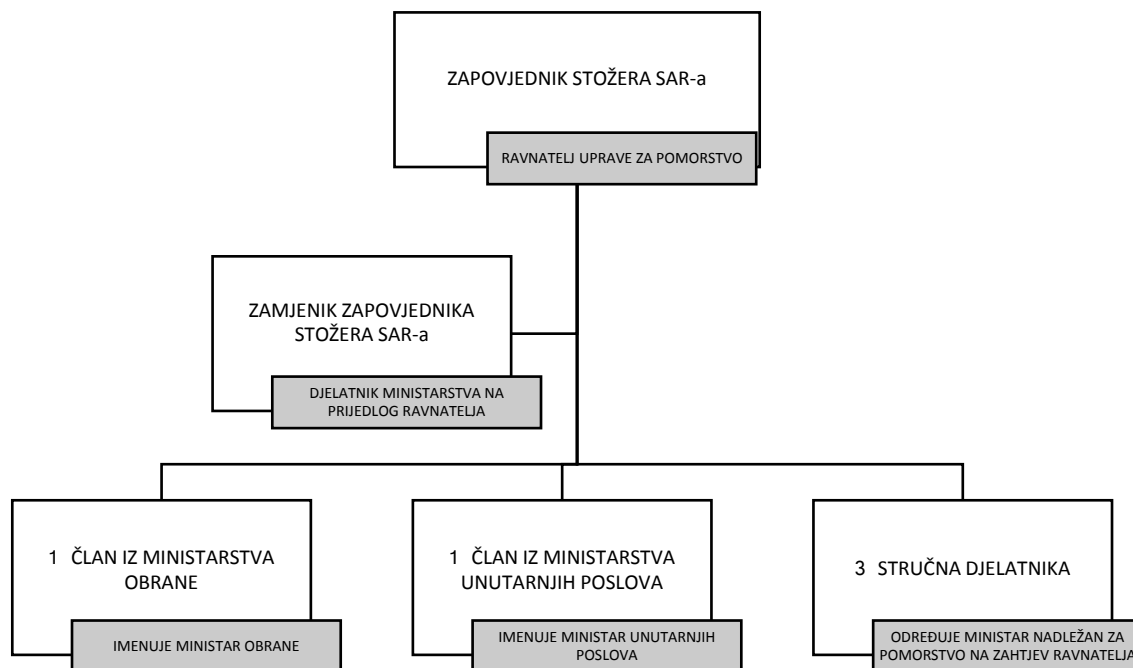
ZAPOVJEDNIK STOŽERA SAR-a

RAVNATELJ UPRAVE ZA POMORSTVO

ZAMJENIK ZAPOVJEDNIKA STOŽERA SAR-a

DJELATNIK MINISTARSTVA NA PRIJEDLOG RAVNATELJA

1 ČLAN IZ MINISTARSTVA OBRANE

IMENUJE MINISTAR OBRANE

1 ČLAN IZ MINISTARSTVA UNUTARNJIH POSLOVA

IMENUJE MINISTAR UNUTARNJIH POSLOVA

3 STRUČNA DJELATNIKA

ODREĐUJE MINISTAR NADLEŽAN ZA POMORSTVO NA ZAHTJEV RAVNATELJA